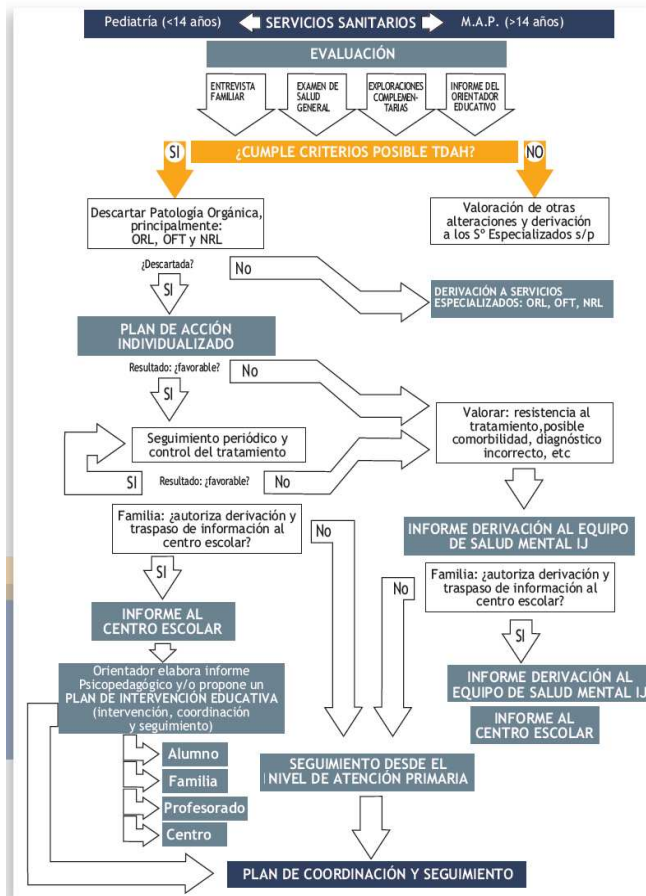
Pediatría (<14 años) SERVICIOS SANITARIOS M.A.P. (>14 años)

EVALUACIÓN

ENTREVISTA FAMILIAR

EXAMEN DE SALUD GENERAL

EXPLORACIONES COMPLEMENTARIAS

INFORME DEL ORIENTADOR EDUCATIVO

SI ¿CUMPLE CRITERIOS POSIBLE TDAH? NO

Descartar Patología Orgánica, principalmente: ORL, OFT y NRL

Valoración de otras alteraciones y derivación a los Sº Especializados s/p

¿Descartada? No

SI

DERIVACIÓN A SERVICIOS ESPECIALIZADOS: ORL, OFT, NRL

PLAN DE ACCIÓN INDIVIDUALIZADO

Resultado: ¿favorable? No

SI

Valorar: resistencia al tratamiento,posible comorbilidad, diagnóstico incorrecto, etc

Seguimiento periódico y control del tratamiento

SI Resultado: ¿favorable? No

Familia: ¿autoriza derivación y traspaso de información al centro escolar?

No

INFORME DERIVACIÓN AL EQUIPO DE SALUD MENTAL IJ

SI

No

Familia: ¿autoriza derivación y traspaso de información al centro escolar?

INFORME AL CENTRO ESCOLAR

SI

Orientador elabora informe Psicopedagógico y/o propone un PLAN DE INTERVENCIÓN EDUCATIVA (intervención, coordinación y seguimiento)

INFORME DERIVACIÓN AL EQUIPO DE SALUD MENTAL IJ

INFORME AL CENTRO ESCOLAR

Alumno

Familia

Profesorado

Centro

SEGUIMIENTO DESDE EL NIVEL DE ATENCIÓN PRIMARIA

PLAN DE COORDINACIÓN Y SEGUIMIENTO